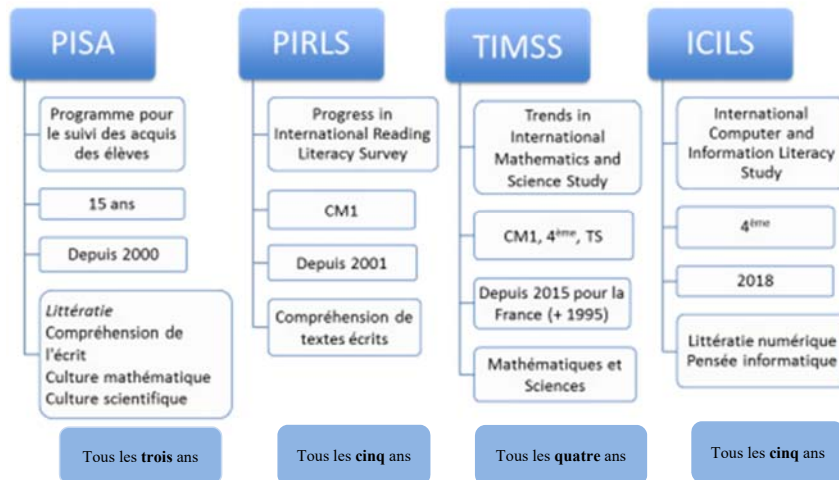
PISA

Programme pour le suivi des acquis des élèves

15 ans

Depuis 2000

*Littératie*
Compréhension de l'écrit
Culture mathématique
Culture scientifique

Tous les **trois** ans

PIRLS

Progress in International Reading Literacy Survey

CM1

Depuis 2001

Compréhension de textes écrits

Tous les **cinq** ans

TIMSS

Trends in International Mathematics and Science Study

CM1, $4^{ème}$, TS

Depuis 2015 pour la France (+ 1995)

Mathématiques et Sciences

Tous les **quatre** ans

ICILS

International Computer and Information Literacy Study

$4^{ème}$

2018

Littératie numérique
Pensée informatique

Tous les **cinq** ans